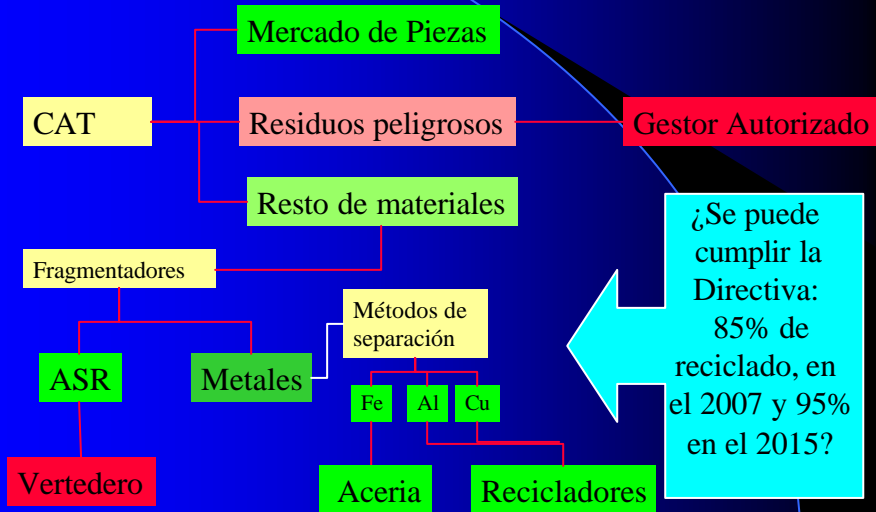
Mercado de Piezas

CAT

Residuos peligrosos

Gestor Autorizado

Resto de materiales

¿Se puede cumplir la Directiva: 85% de reciclado, en el 2007 y 95% en el 2015?

Fragmentadores

Métodos de separación

ASR

Metales

Fe

Al

Cu

Vertedero

Aceria

Recicladores